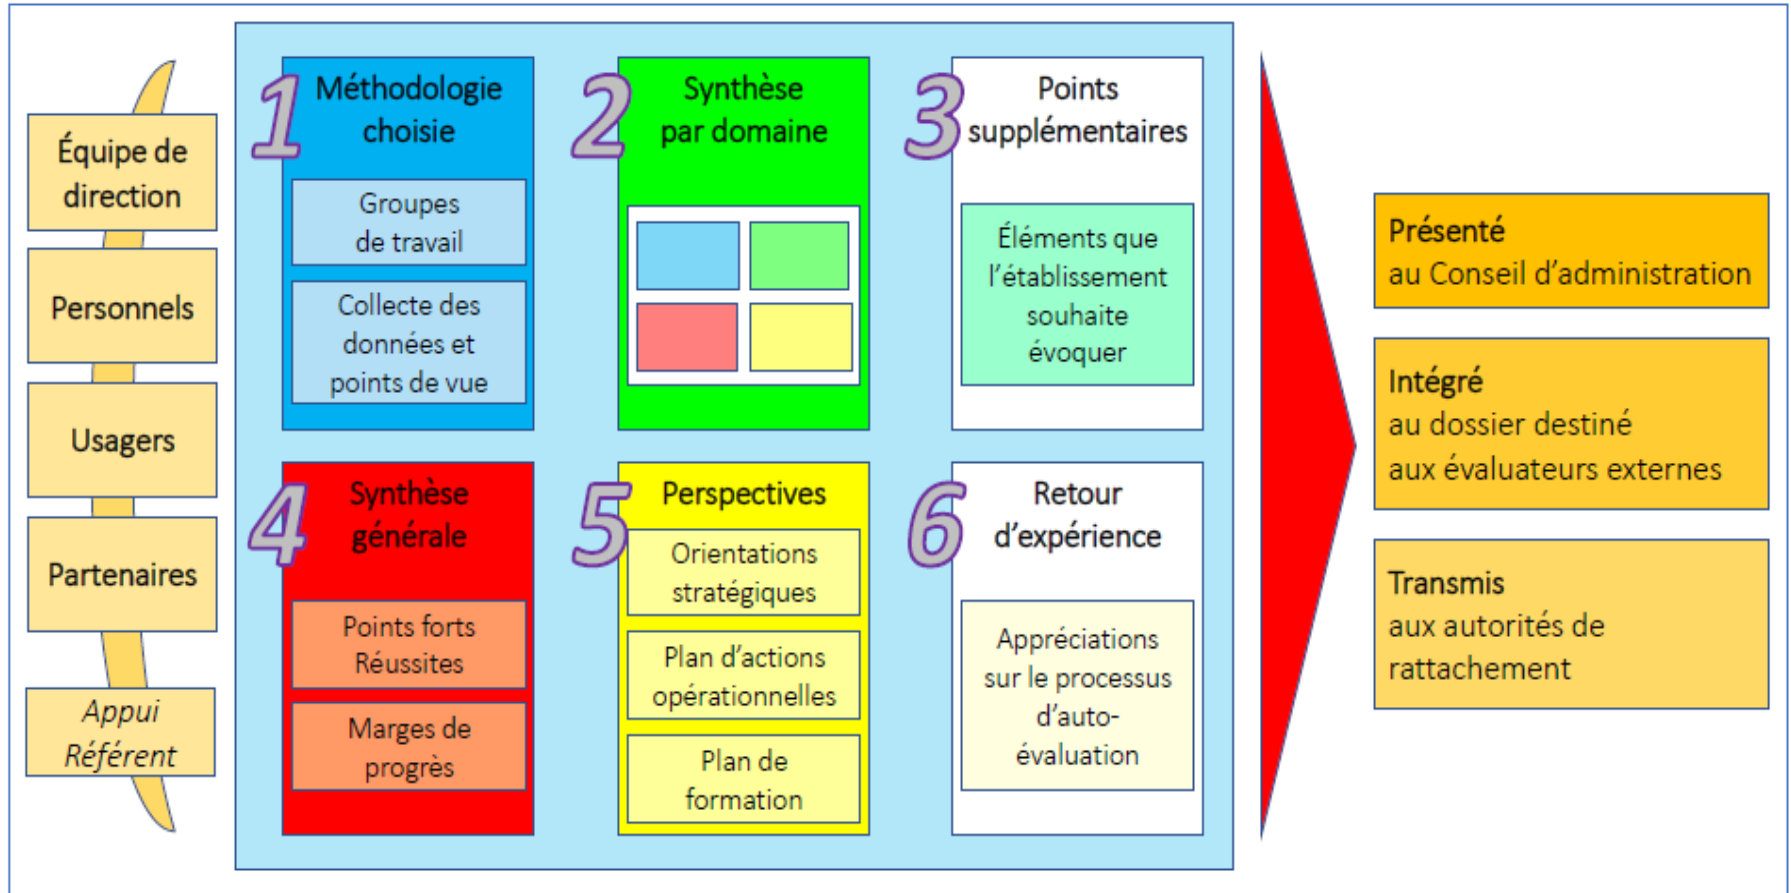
Équipe de direction

Personnels

Usagers

Partenaires

Appui Référent

1 Méthodologie choisie

Groupes de travail

Collecte des données et points de vue

2 Synthèse par domaine

3 Points supplémentaires

Éléments que l'établissement souhaite évoquer

4 Synthèse générale

Points forts Réussites

Marges de progrès

5 Perspectives

Orientations stratégiques

Plan d'actions opérationnelles

Plan de formation

6 Retour d'expérience

Appréciations sur le processus d'auto-évaluation

Présenté au Conseil d'administration

Intégré au dossier destiné aux évaluateurs externes

Transmis aux autorités de rattachement